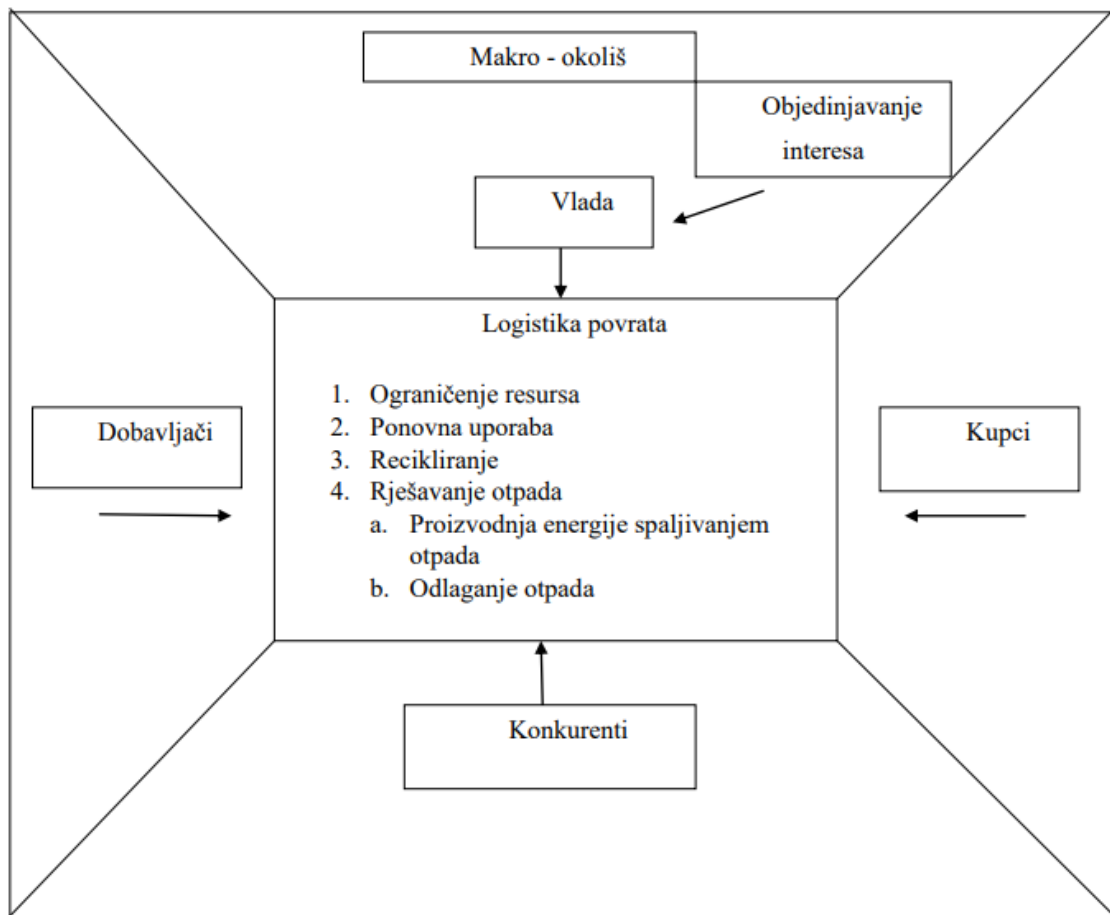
Makro - okoliš

Objedinjavanje interesa

Vlada

Logistika povrata

1. Ograničenje resursa
2. Ponovna uporaba
3. Recikliranje
4. Rješavanje otpada
 a. Proizvodnja energije spaljivanjem otpada
 b. Odlaganje otpada

Dobavljači

Kupci

Konkurenti